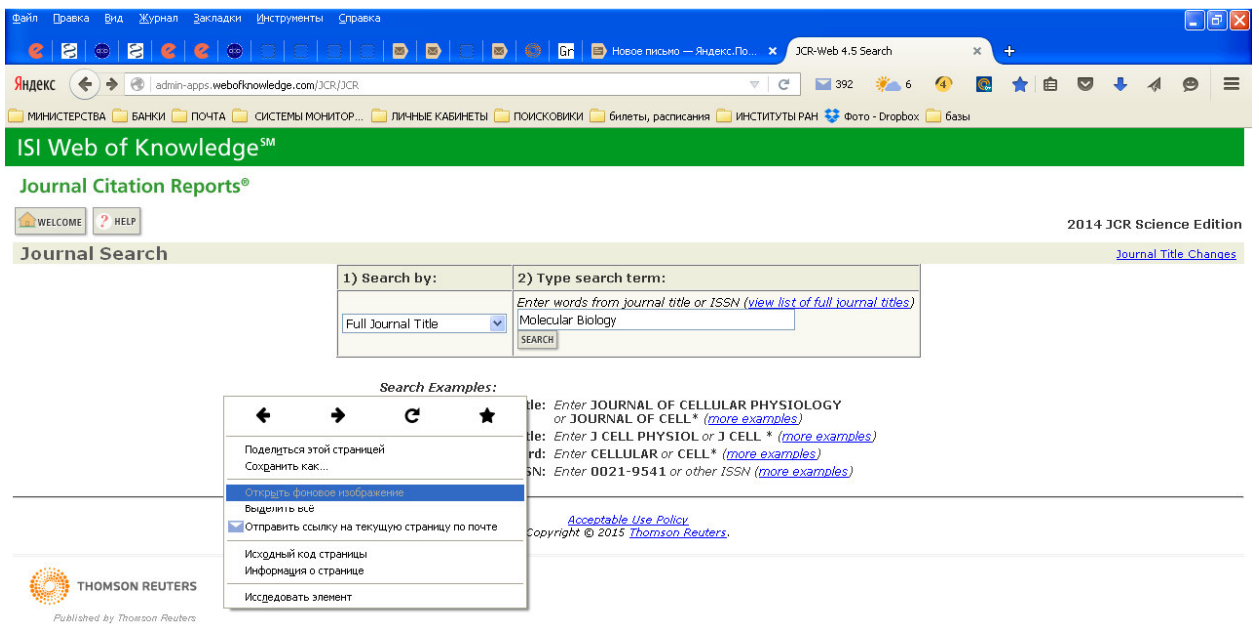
Файл Правка Вид Журнал Закладки Инструменты Справка

Gr Новое письмо — Яндекс.По... JCR-Web 4.5 Search

Яндекс admin-apps.webofknowledge.com/JCR/JCR 392 6 4

МИНИСТЕРСТВА БАНКИ ПОЧТА СИСТЕМЫ МОНИТОР... ЛИЧНЫЕ КАБИНЕТЫ ПОИСКОВИКИ билеты, расписания ИНСТИТУТЫ РАН Фото - Dropbox базы

ISI Web of Knowledge℠

Journal Citation Reports®

WELCOME HELP

2014 JCR Science Edition

Journal Search

Journal Title Changes

| 1) Search by: | 2) Type search term: |
|---|---|
| Full Journal Title | Enter words from journal title or ISSN (view list of full journal titles) Molecular Biology SEARCH |

Search Examples:

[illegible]tle: Enter JOURNAL OF CELLULAR PHYSIOLOGY or JOURNAL OF CELL* (more examples)
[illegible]tle: Enter J CELL PHYSIOL or J CELL * (more examples)
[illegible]rd: Enter CELLULAR or CELL* (more examples)
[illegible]SN: Enter 0021-9541 or other ISSN (more examples)

Поделиться этой страницей
Сохранить как...
Открыть фоновое изображение
Выделить всё
Отправить ссылку на текущую страницу по почте
Исходный код страницы
Информация о странице
Исследовать элемент

Acceptable Use Policy
Copyright © 2015 Thomson Reuters.

THOMSON REUTERS

Published by Thomson Reuters